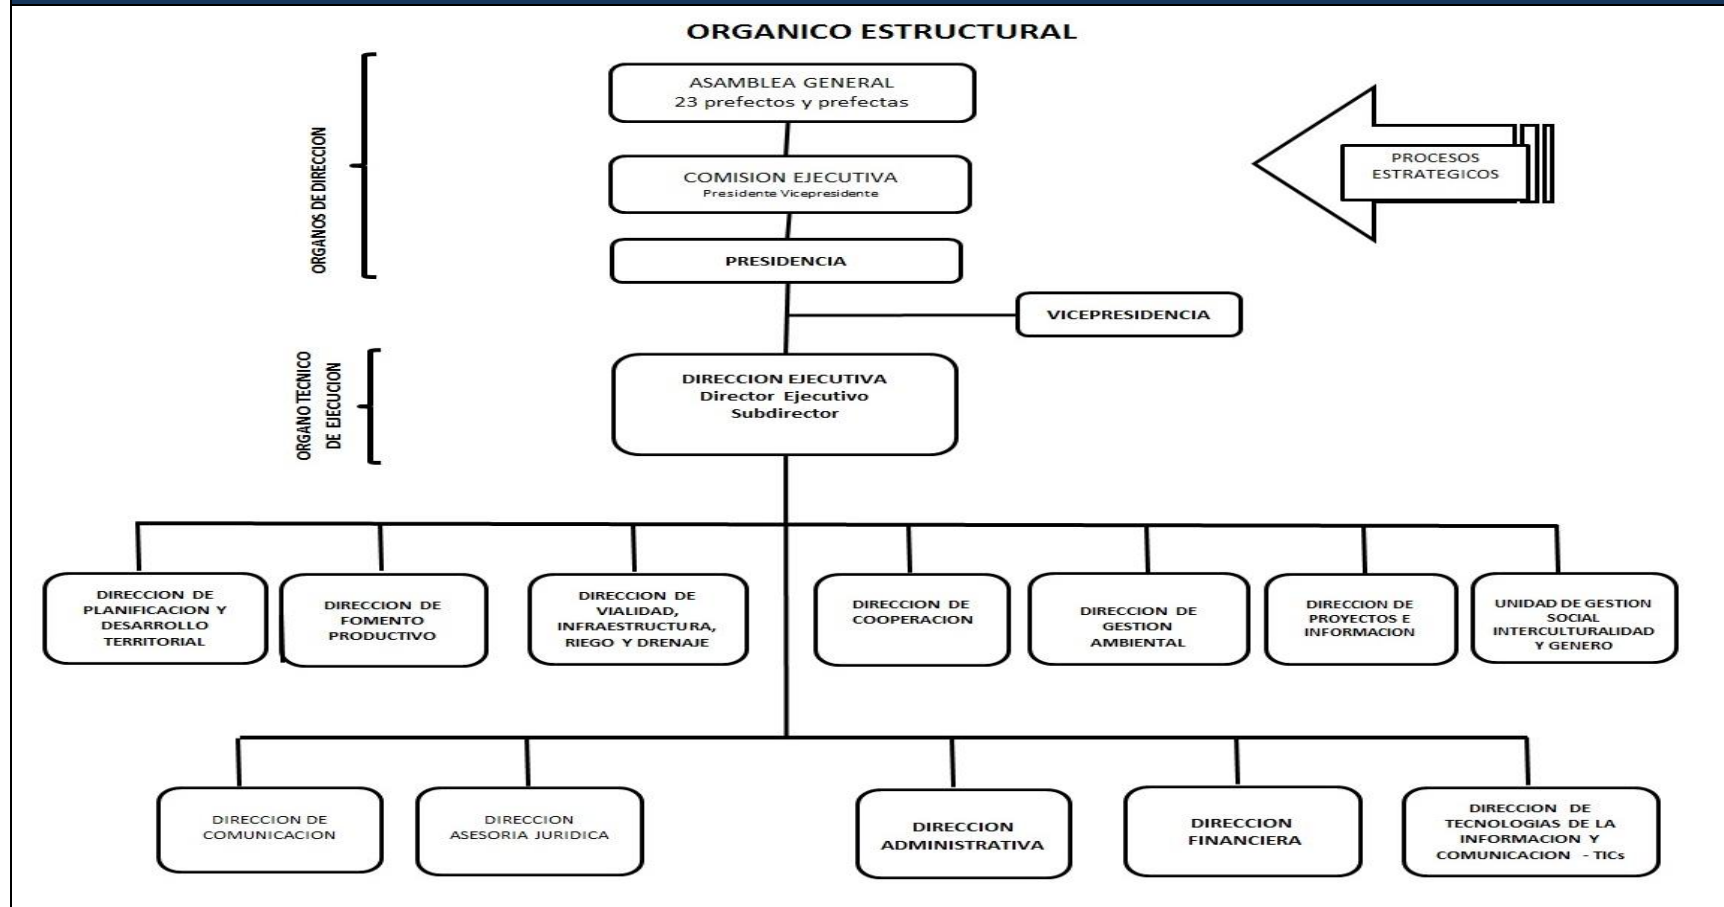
ORGANICO ESTRUCTURAL

ORGANOS DE DIRECCION

ASAMBLEA GENERAL
23 prefectos y prefectas

PROCESOS ESTRATEGICOS

COMISION EJECUTIVA
Presidente Vicepresidente

PRESIDENCIA

VICEPRESIDENCIA

ORGANO TECNICO DE EJECUCION

DIRECCION EJECUTIVA
Director Ejecutivo
Subdirector

DIRECCION DE PLANIFICACION Y DESARROLLO TERRITORIAL

DIRECCION DE FOMENTO PRODUCTIVO

DIRECCION DE VIALIDAD, INFRAESTRUCTURA, RIEGO Y DRENAJE

DIRECCION DE COOPERACION

DIRECCION DE GESTION AMBIENTAL

DIRECCION DE PROYECTOS E INFORMACION

UNIDAD DE GESTION SOCIAL INTERCULTURALIDAD Y GENERO

DIRECCION DE COMUNICACION

DIRECCION ASESORIA JURIDICA

DIRECCION ADMINISTRATIVA

DIRECCION FINANCIERA

DIRECCION DE TECNOLOGIAS DE LA INFORMACION Y COMUNICACION - TICs